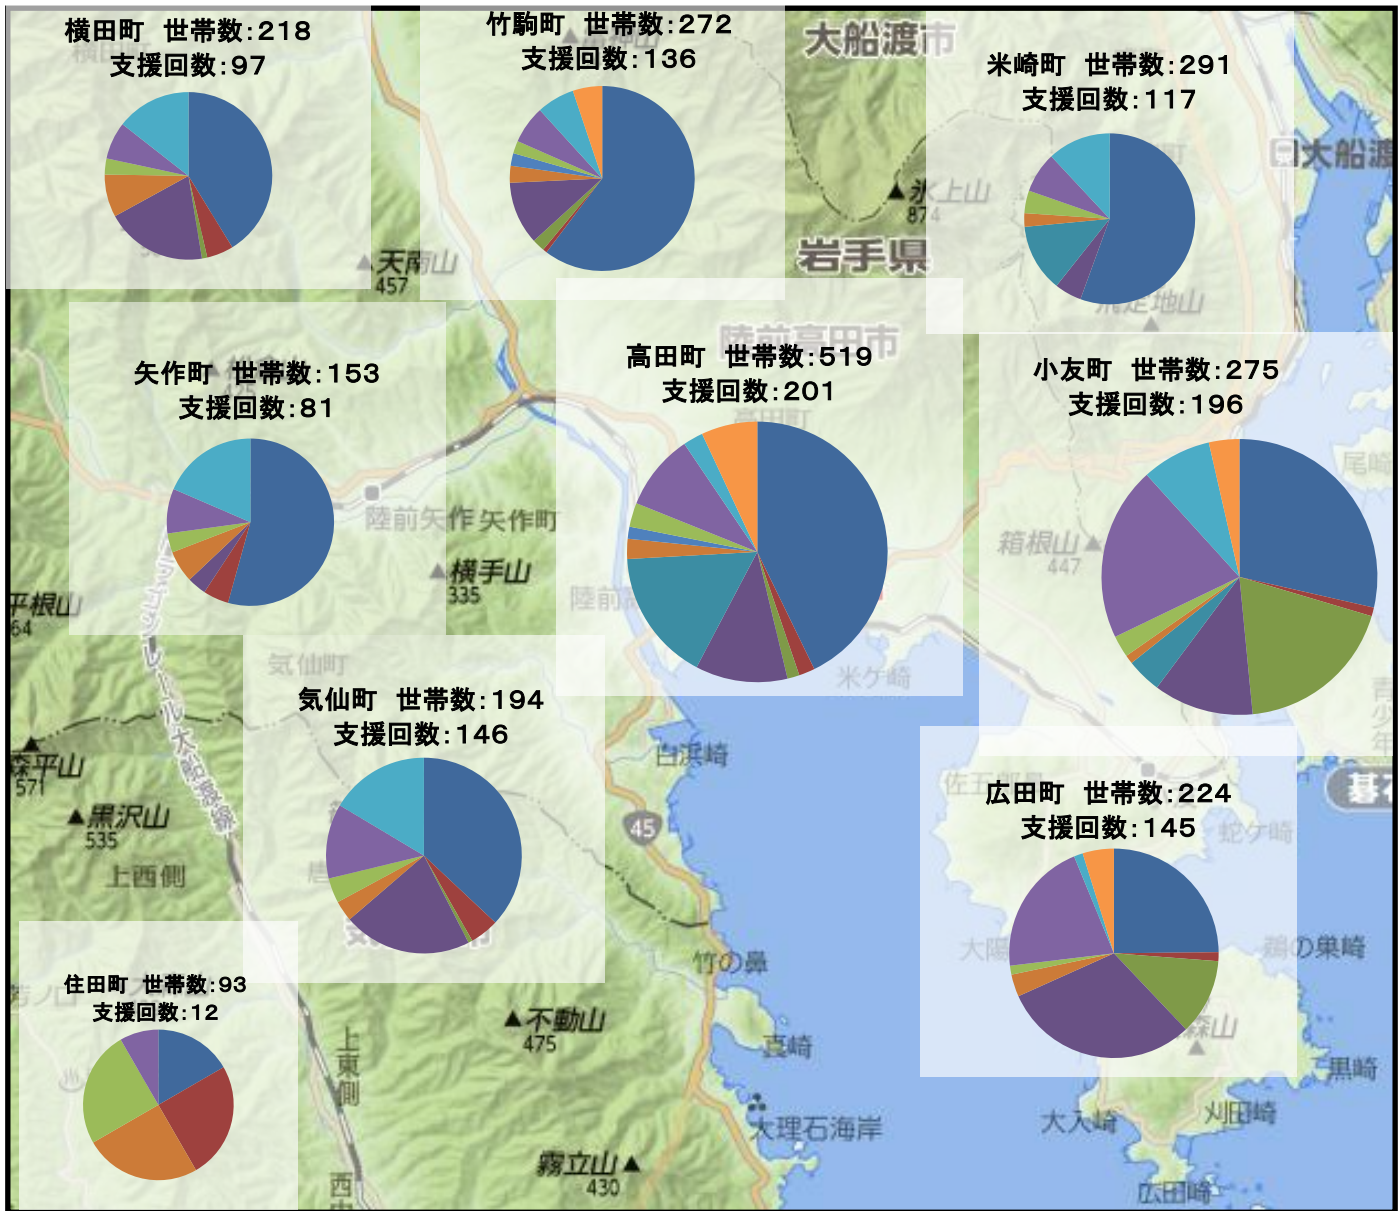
横田町　世帯数:218
支援回数:97

竹駒町　世帯数:272
支援回数:136

大船渡市

米崎町　世帯数:291
支援回数:117

大船渡

氷上山
874

岩手県

天嶺山
457

矢作町　世帯数:153
支援回数:81

陸前高田市

高田町　世帯数:519
支援回数:201

小友町　世帯数:275
支援回数:196

陸前矢作　矢作町

横手山
335

箱根山
447

平根山
64

気仙町

米ケ崎

気仙町　世帯数:194
支援回数:146

白浜崎

森平山
571

黒沢山
535

上西側

45

広田町　世帯数:224
支援回数:145

住田町　世帯数:93
支援回数:12

竹の鼻

不動山
475

上東側

大理石海岸

大入崎

霧立山
430

広田崎